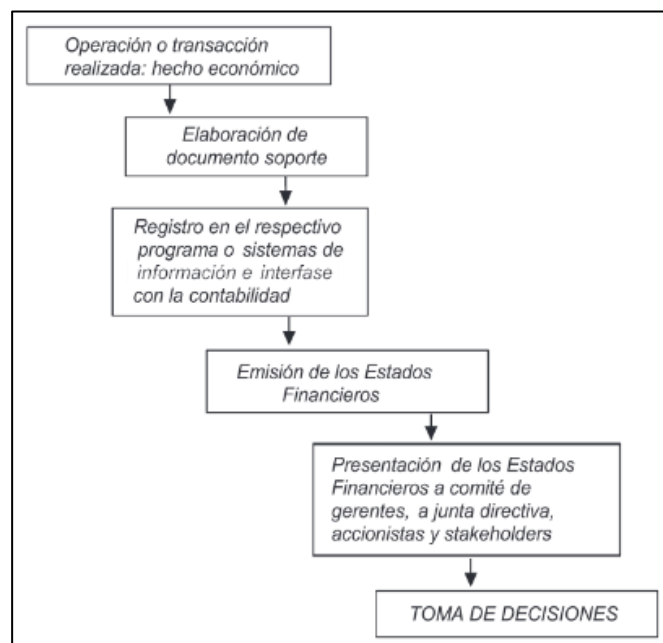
Operación o transacción realizada: hecho económico

Elaboración de documento soporte

Registro en el respectivo programa o sistemas de información e interfase con la contabilidad

Emisión de los Estados Financieros

Presentación de los Estados Financieros a comité de gerentes, a junta directiva, accionistas y stakeholders

TOMA DE DECISIONES